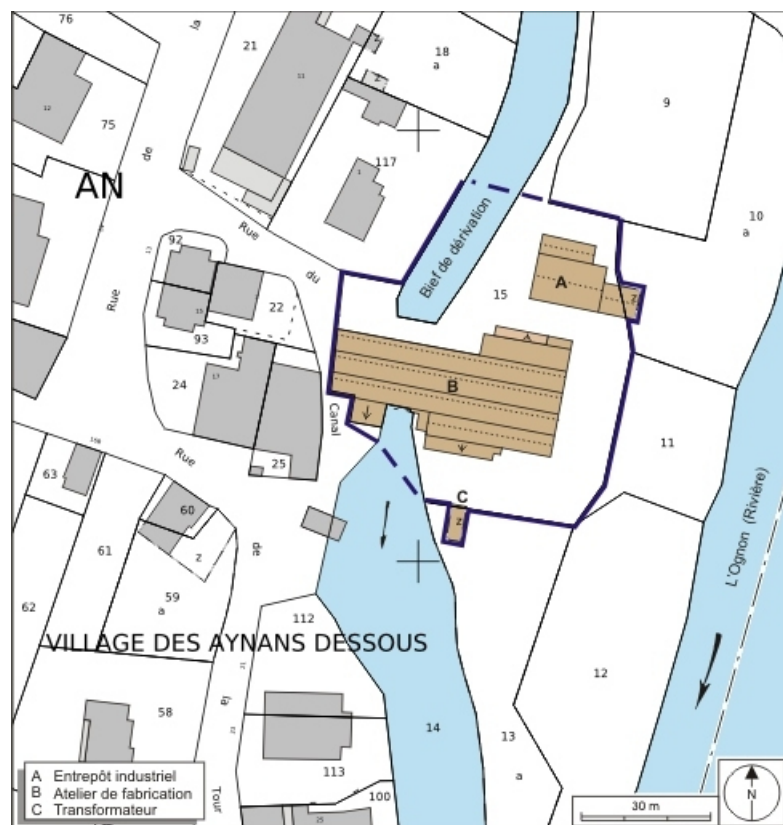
76
la
21
18
a
9
12
75
de
117
AN
10
a
Rue
Bief de dérivation
92
Rue
du
22
15
A
93
B
24
Canal
11
Rue
25
63
C
60
61
de
59
a
62
112
VILLAGE DES AYNANS DESSOUS
L'Ognon (Rivière)
12
58
la
14
13
113
a
100
Tour
A Entrepôt industriel
B Atelier de fabrication
C Transformateur
30 m
N